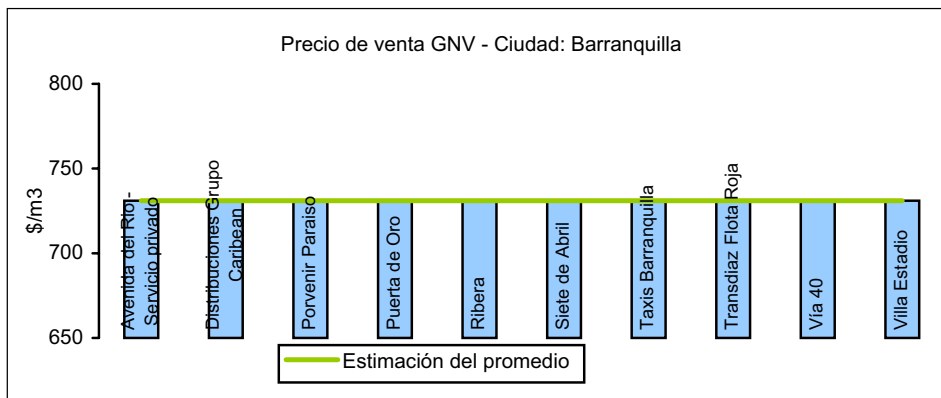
Precio de venta GNV - Ciudad: Barranquilla

800
750
700
650

$/m3

Avenida del Rio - Servicio privado
Distribuciones Grupo Caribean
Porvenir Paraiso
Puerta de Oro
Ribera
Siete de Abril
Taxis Barranquilla
Transdiaz Flota Roja
Via 40
Villa Estadio

Estimación del promedio